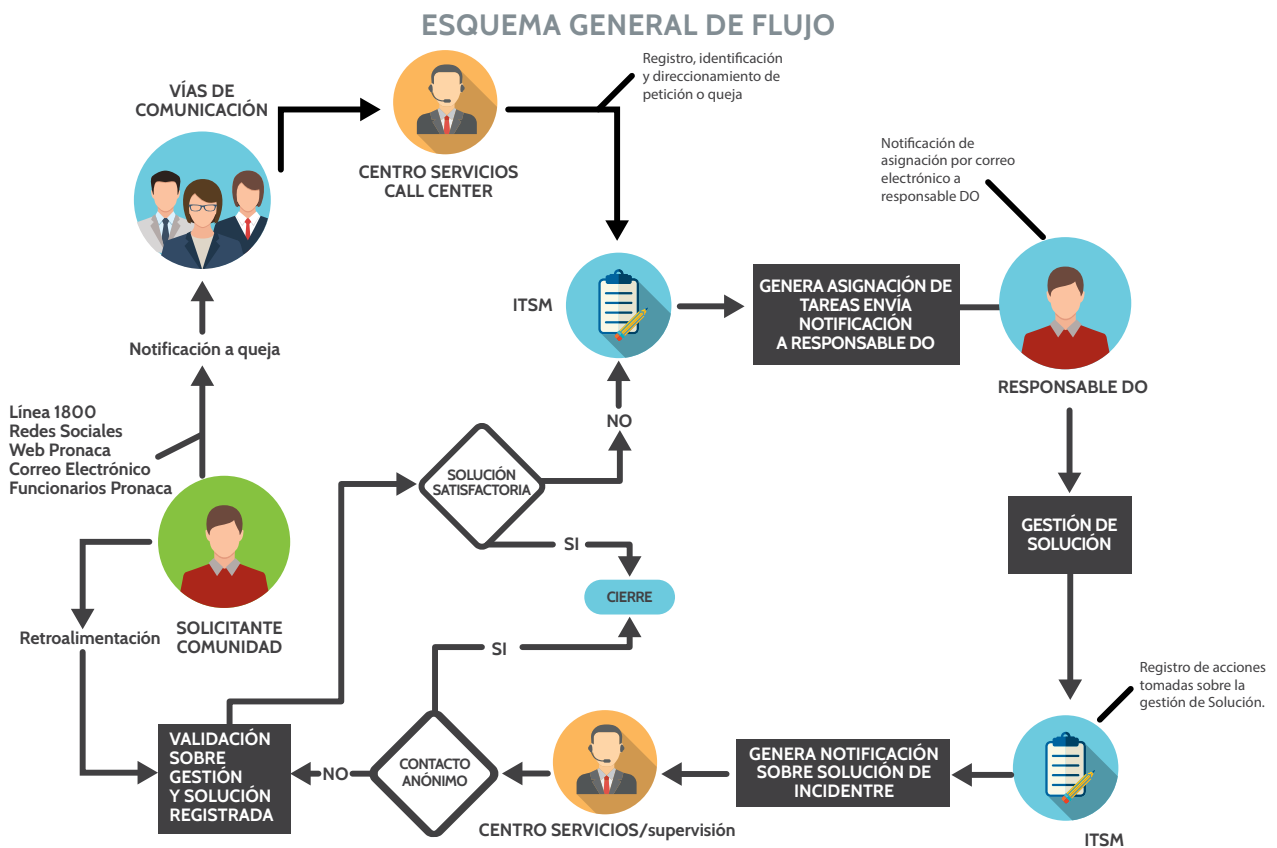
ESQUEMA GENERAL DE FLUJO

VÍAS DE COMUNICACIÓN

CENTRO SERVICIOS CALL CENTER

Registro, identificación y direccionamiento de petición o queja

Notificación de asignación por correo electrónico a responsable DO

ITSM

GENERA ASIGNACIÓN DE TAREAS ENVÍA NOTIFICACIÓN A RESPONSABLE DO

RESPONSABLE DO

Notificación a queja

Línea 1800
Redes Sociales
Web Pronaca
Correo Electrónico
Funcionarios Pronaca

NO

SOLUCIÓN SATISFACTORIA

SI

CIERRE

GESTIÓN DE SOLUCIÓN

SOLICITANTE COMUNIDAD

Retroalimentación

SI

Registro de acciones tomadas sobre la gestión de Solución.

VALIDACIÓN SOBRE GESTIÓN Y SOLUCIÓN REGISTRADA

NO

CONTACTO ANÓNIMO

CENTRO SERVICIOS/supervisión

GENERA NOTIFICACIÓN SOBRE SOLUCIÓN DE INCIDENTRE

ITSM